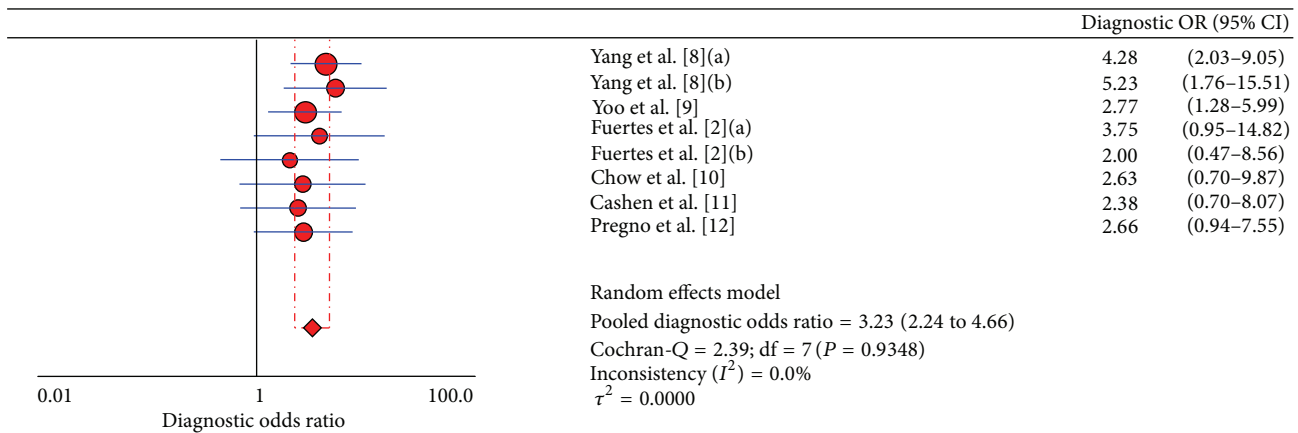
Diagnostic OR (95% CI)

| | | |
|---|---|---|
| Yang et al. [8](a) | 4.28 | (2.03–9.05) |
| Yang et al. [8](b) | 5.23 | (1.76–15.51) |
| Yoo et al. [9] | 2.77 | (1.28–5.99) |
| Fuertes et al. [2](a) | 3.75 | (0.95–14.82) |
| Fuertes et al. [2](b) | 2.00 | (0.47–8.56) |
| Chow et al. [10] | 2.63 | (0.70–9.87) |
| Cashen et al. [11] | 2.38 | (0.70–8.07) |
| Pregno et al. [12] | 2.66 | (0.94–7.55) |

Random effects model
Pooled diagnostic odds ratio = 3.23 (2.24 to 4.66)
Cochran-$Q = 2.39$; df = 7 ($P = 0.9348$)
Inconsistency ($I^2$) = 0.0%
$\tau^2 = 0.0000$

0.01 1 100.0
Diagnostic odds ratio